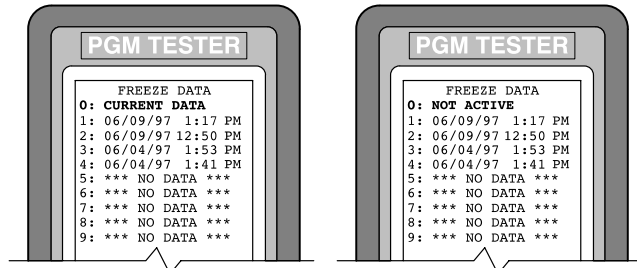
PGM TESTER

FREEZE DATA
0: CURRENT DATA
1: 06/09/97 1:17 PM
2: 06/09/97 12:50 PM
3: 06/04/97 1:53 PM
4: 06/04/97 1:41 PM
5: *** NO DATA ***
6: *** NO DATA ***
7: *** NO DATA ***
8: *** NO DATA ***
9: *** NO DATA ***

PGM TESTER

FREEZE DATA
0: NOT ACTIVE
1: 06/09/97 1:17 PM
2: 06/09/97 12:50 PM
3: 06/04/97 1:53 PM
4: 06/04/97 1:41 PM
5: *** NO DATA ***
6: *** NO DATA ***
7: *** NO DATA ***
8: *** NO DATA ***
9: *** NO DATA ***